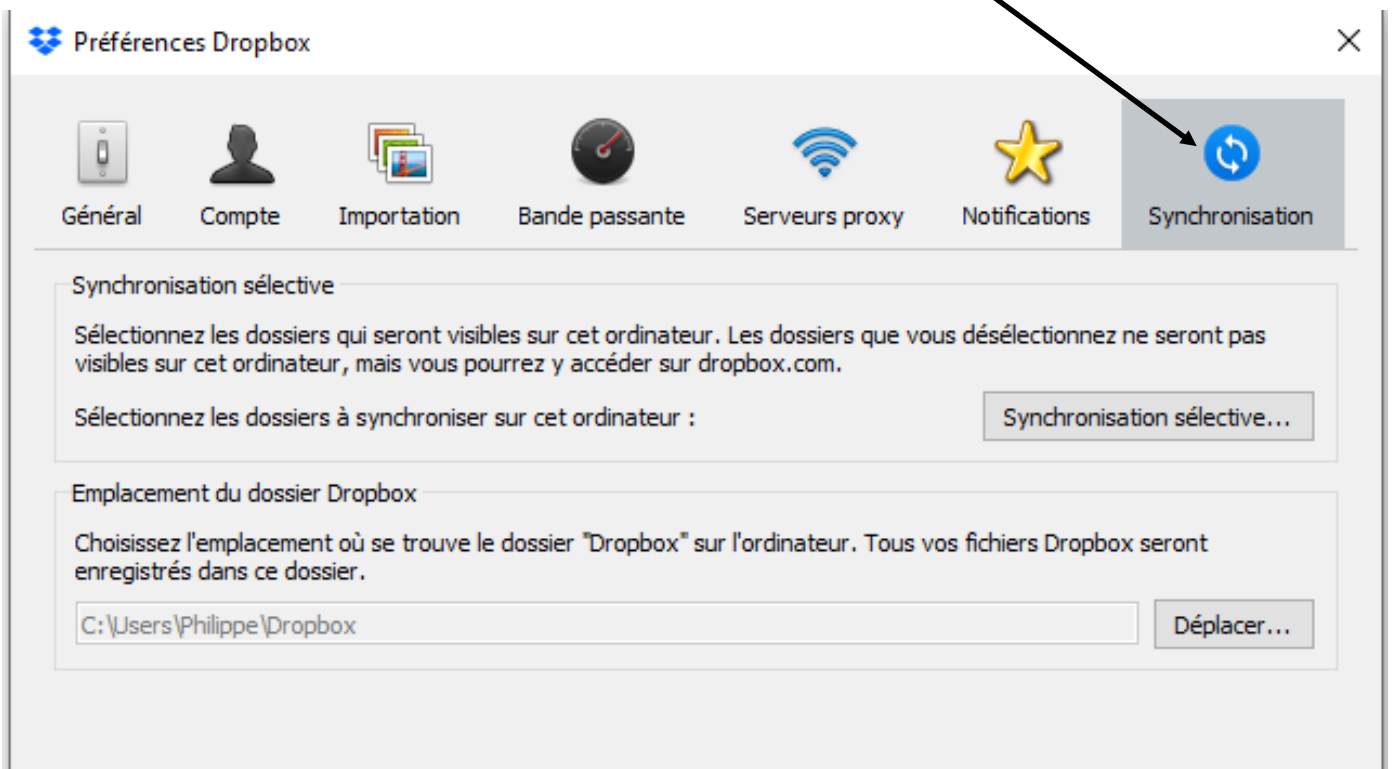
Préférences Dropbox

Général
Compte
Importation
Bande passante
Serveurs proxy
Notifications
Synchronisation

Synchronisation sélective

Sélectionnez les dossiers qui seront visibles sur cet ordinateur. Les dossiers que vous désélectionnez ne seront pas visibles sur cet ordinateur, mais vous pourrez y accéder sur dropbox.com.

Sélectionnez les dossiers à synchroniser sur cet ordinateur :

Synchronisation sélective...

Emplacement du dossier Dropbox

Choisissez l'emplacement où se trouve le dossier "Dropbox" sur l'ordinateur. Tous vos fichiers Dropbox seront enregistrés dans ce dossier.

C:\Users\Philippe\Dropbox

Déplacer...